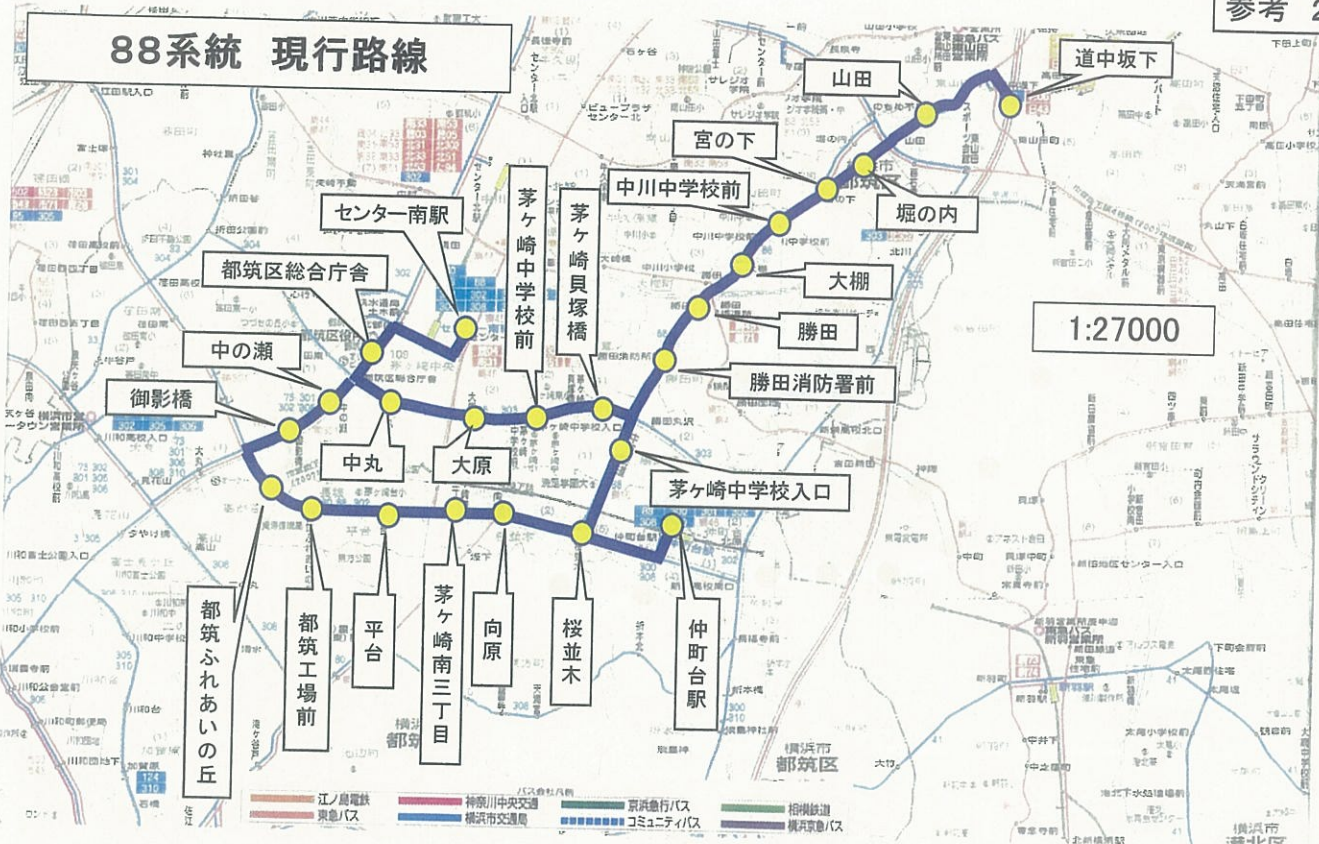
88系統 現行路線

参考 2

道中坂下
山田
宮の下
中川中学校前
堀の内
大棚
勝田
勝田消防署前
茅ケ崎中学校入口
センター南駅
茅ヶ崎中学校前
茅ヶ崎貝塚橋
都筑区総合庁舎
中の瀬
御影橋
中丸
大原
都筑ふれあいの丘
都筑工場前
平台
茅ヶ崎南三丁目
向原
桜並木
仲町台駅

1:27000

横浜市都筑区

江ノ島電鉄
東急バス
神奈川中央交通
横浜市交通局
京浜急行バス
コミュニティバス
相模鉄道
横浜京急バス